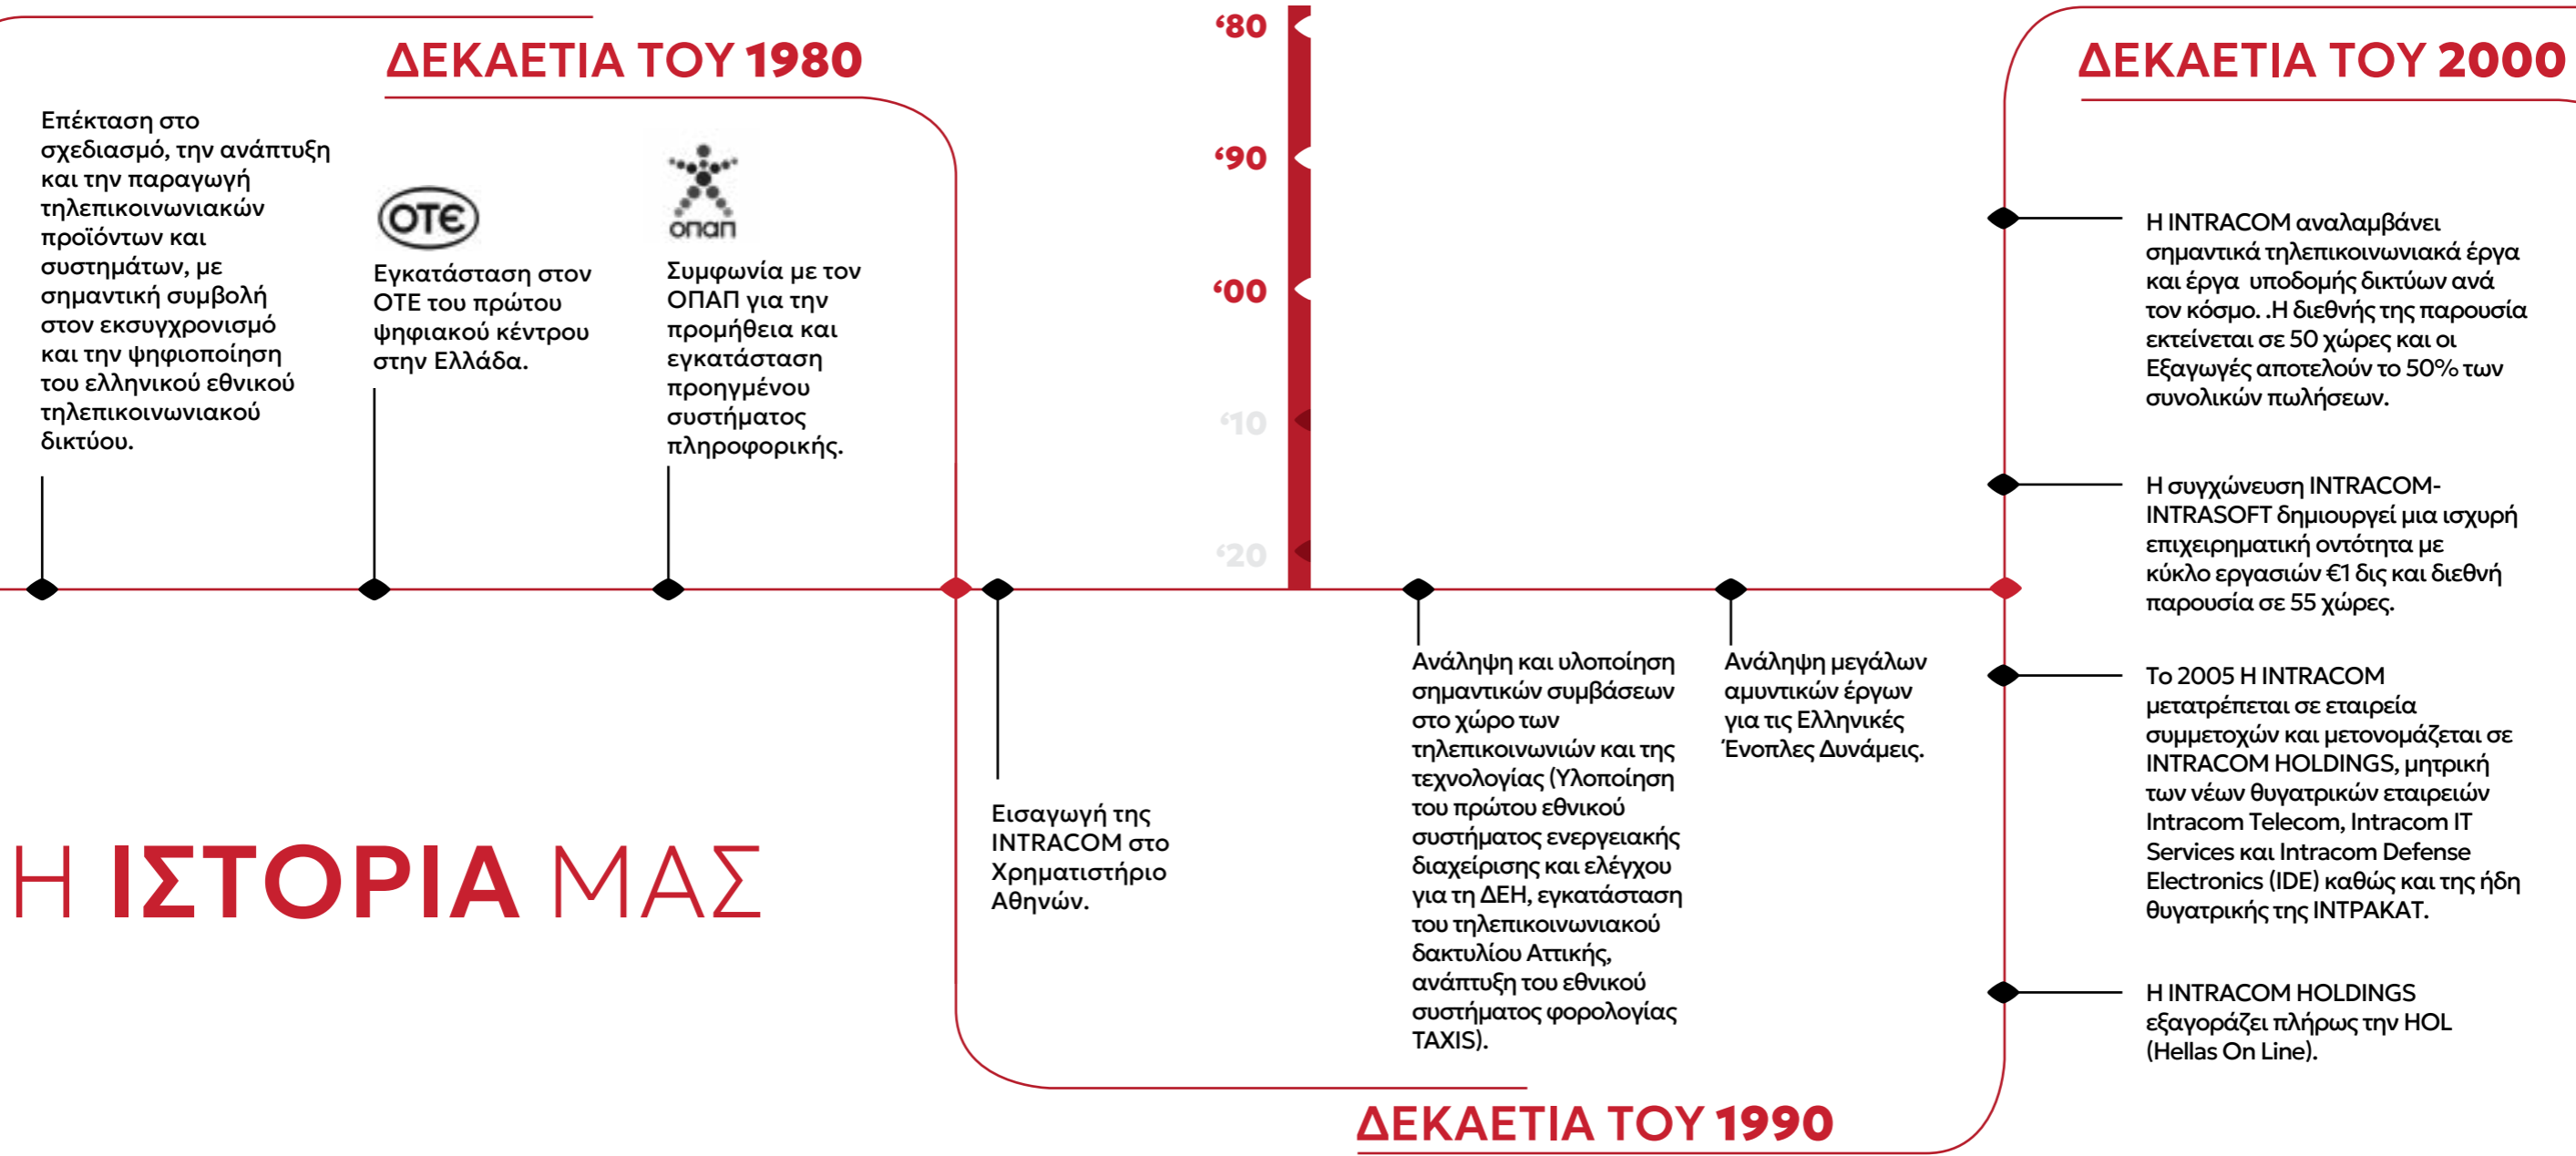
ΔΕΚΑΕΤΙΑ ΤΟΥ 1980

Επέκταση στο σχεδιασμό, την ανάπτυξη και την παραγωγή τηλεπικοινωνιακών προϊόντων και συστημάτων, με σημαντική συμβολή στον εκσυγχρονισμό και την ψηφιοποίηση του ελληνικού εθνικού τηλεπικοινωνιακού δικτύου.

ΟΤΕ

Εγκατάσταση στον ΟΤΕ του πρώτου ψηφιακού κέντρου στην Ελλάδα.

οπαπ

Συμφωνία με τον ΟΠΑΠ για την προμήθεια και εγκατάσταση προηγμένου συστήματος πληροφορικής.

‘80
‘90
‘00
‘10
‘20

ΔΕΚΑΕΤΙΑ ΤΟΥ 2000

Η INTRACOM αναλαμβάνει σημαντικά τηλεπικοινωνιακά έργα και έργα υποδομής δικτύων ανά τον κόσμο. .Η διεθνής της παρουσία εκτείνεται σε 50 χώρες και οι Εξαγωγές αποτελούν το 50% των συνολικών πωλήσεων.

Η συγχώνευση INTRACOM-INTRASOFT δημιουργεί μια ισχυρή επιχειρηματική οντότητα με κύκλο εργασιών €1 δις και διεθνή παρουσία σε 55 χώρες.

Το 2005 Η INTRACOM μετατρέπεται σε εταιρεία συμμετοχών και μετονομάζεται σε INTRACOM HOLDINGS, μητρική των νέων θυγατρικών εταιρειών Intracom Telecom, Intracom IT Services και Intracom Defense Electronics (IDE) καθώς και της ήδη θυγατρικής της INTPAKAT.

Η INTRACOM HOLDINGS εξαγοράζει πλήρως την HOL (Hellas On Line).

Η ΙΣΤΟΡΙΑ ΜΑΣ

Εισαγωγή της INTRACOM στο Χρηματιστήριο Αθηνών.

Ανάληψη και υλοποίηση σημαντικών συμβάσεων στο χώρο των τηλεπικοινωνιών και της τεχνολογίας (Υλοποίηση του πρώτου εθνικού συστήματος ενεργειακής διαχείρισης και ελέγχου για τη ΔΕΗ, εγκατάσταση του τηλεπικοινωνιακού δακτυλίου Αττικής, ανάπτυξη του εθνικού συστήματος φορολογίας TAXIS).

Ανάληψη μεγάλων αμυντικών έργων για τις Ελληνικές Ένοπλες Δυνάμεις.

ΔΕΚΑΕΤΙΑ ΤΟΥ 1990